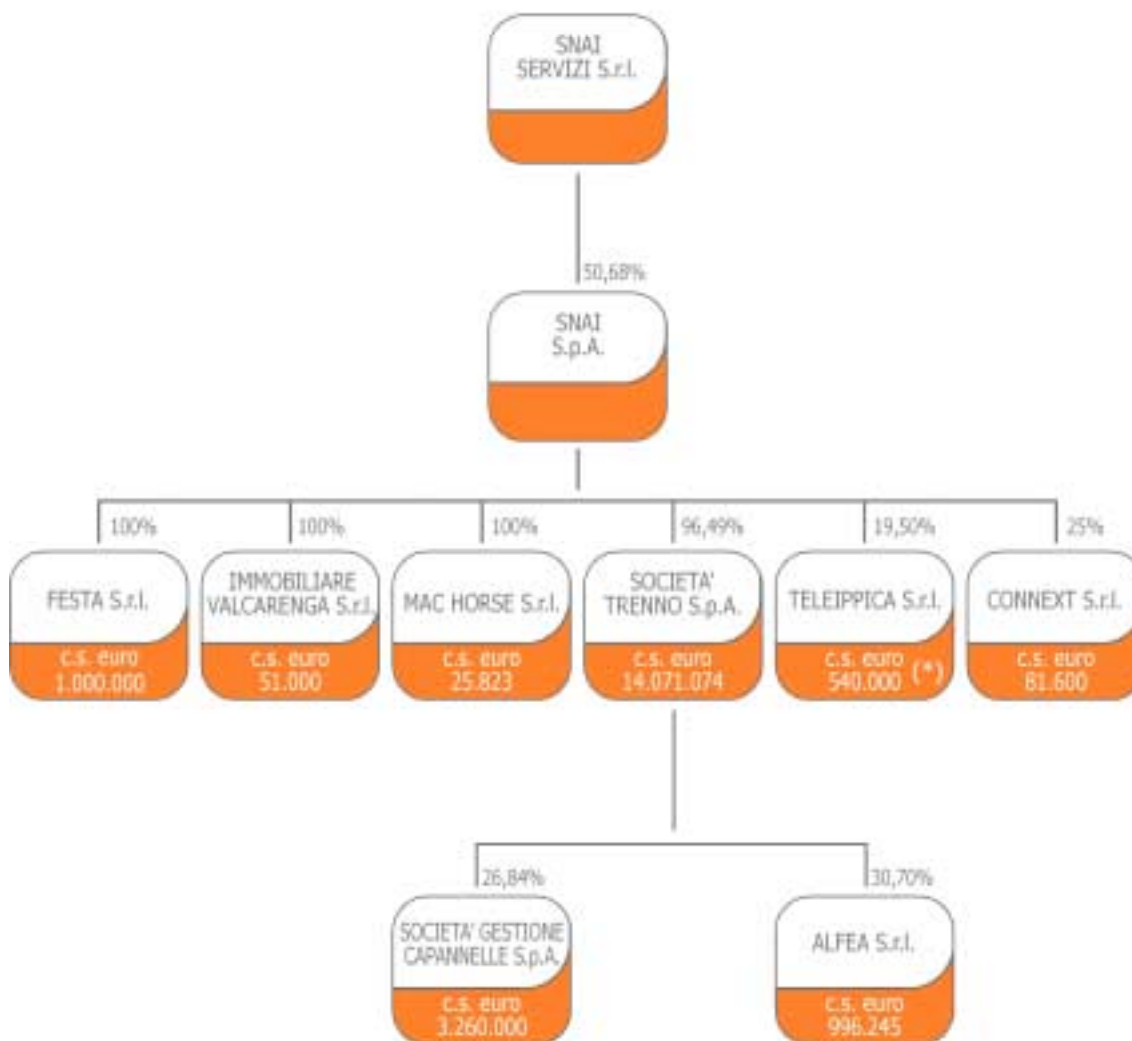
SNAI SERVIZI S.r.l.

50,68%

SNAI S.p.A.

100%

FESTA S.r.l.

c.s. euro 1.000.000

100%

IMMOBILIARE VALCARENGA S.r.l.

c.s. euro 51.000

100%

MAC HORSE S.r.l.

c.s. euro 25.823

96,49%

SOCIETA' TRENNO S.p.A.

c.s. euro 14.071.074

19,50%

TELEIPPICA S.r.l.

c.s. euro 540.000 (*)

25%

CONNEXT S.r.l.

c.s. euro 81.600

26,84%

SOCIETA' GESTIONE CAPANNELLE S.p.A.

c.s. euro 3.260.000

30,70%

ALFEA S.r.l.

c.s. euro 996.245